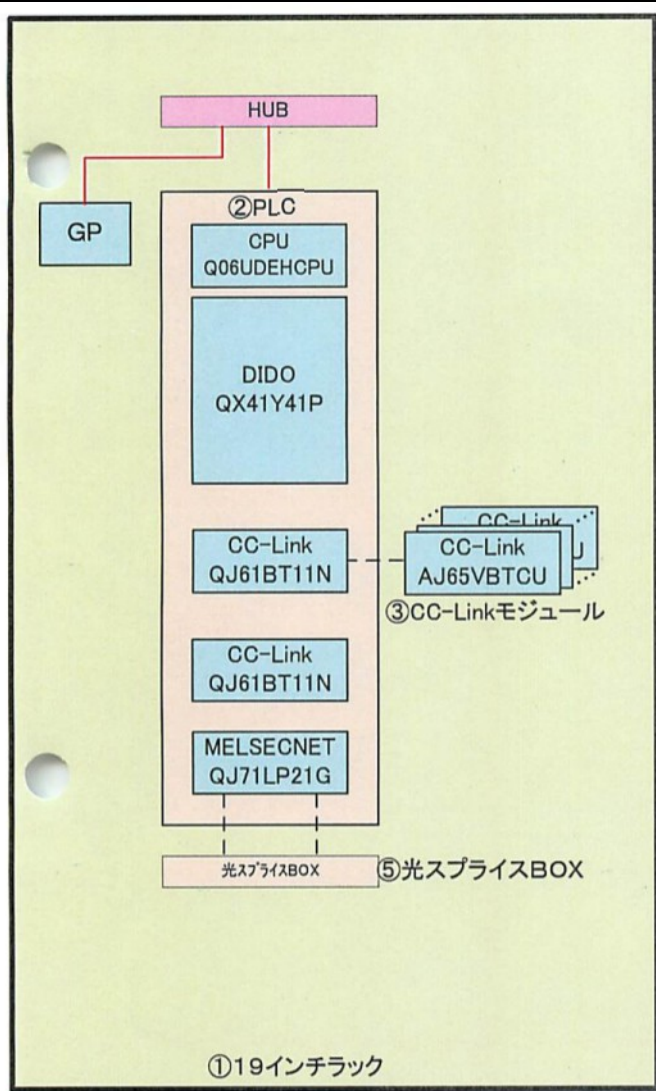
HUB

GP

②PLC

CPU
Q06UDEHCPU

DIDO
QX41Y41P

CC-Link
QJ61BT11N

CC-Link
CC-Link
AJ65VBTCU

③CC-Linkモジュール

CC-Link
QJ61BT11N

MELSECNET
QJ71LP21G

光スプライスBOX

⑤光スプライスBOX

①19インチラック